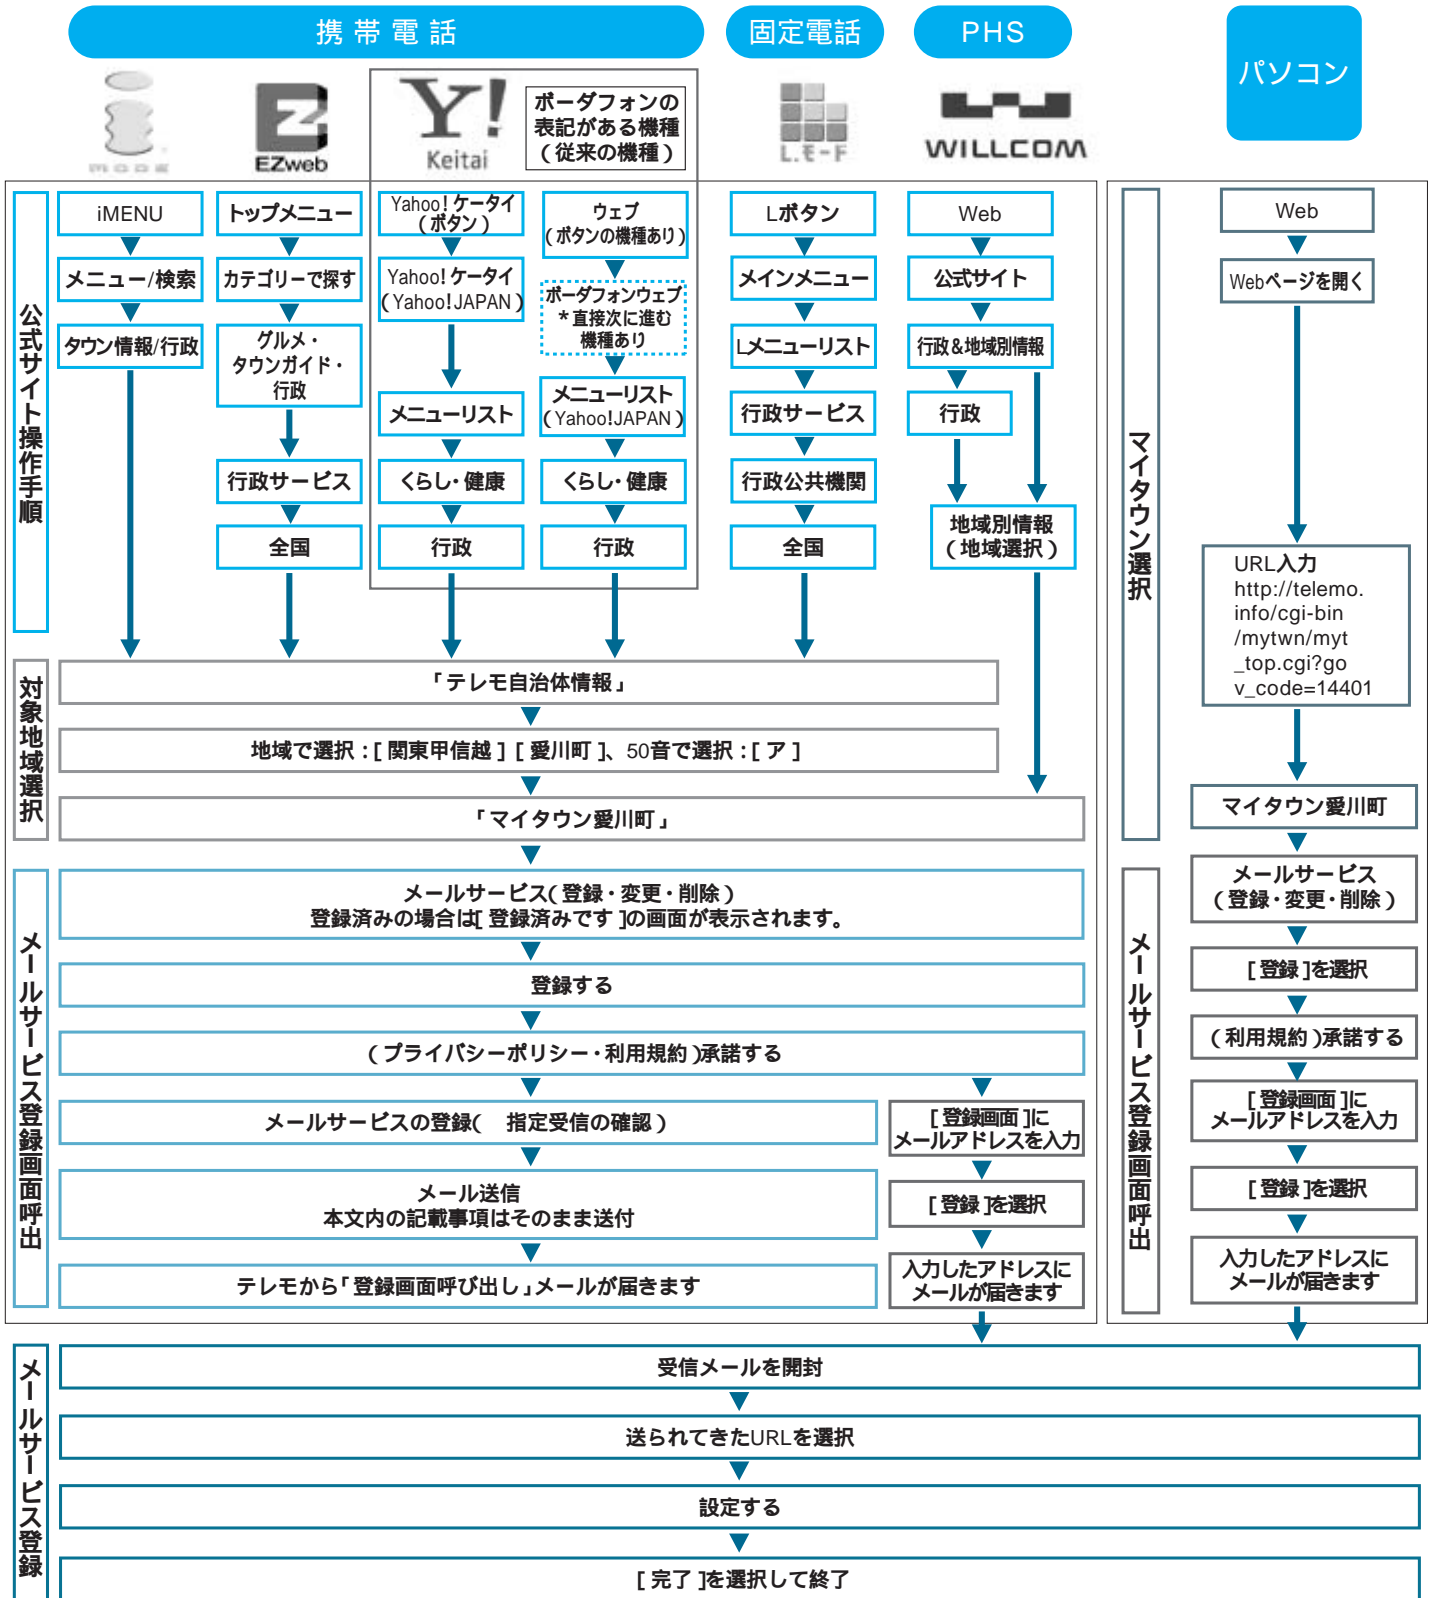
携帯電話 固定電話 PHS パソコン

mode EZweb Y! Keitai ボーダフォンの表記がある機種（従来の機種） L.モード WILLCOM

公式サイト操作手順

iMENU
メニュー/検索
タウン情報/行政

トップメニュー
カテゴリーで探す
グルメ・タウンガイド・行政
行政サービス
全国

Yahoo!ケータイ（ボタン）
Yahoo!ケータイ（Yahoo!JAPAN）
メニューリスト
くらし・健康
行政

ウェブ（ボタンの機種あり）
ボーダフォンウェブ ＊直接次に進む機種あり
メニューリスト（Yahoo!JAPAN）
くらし・健康
行政

Lボタン
メインメニュー
Lメニューリスト
行政サービス
行政公共機関
全国

Web
公式サイト
行政＆地域別情報
行政
地域別情報（地域選択）

対象地域選択

「テレモ自治体情報」
地域で選択：[ 関東甲信越 ] [ 愛川町 ]、50音で選択：[ ア ]
「マイタウン愛川町」

メールサービス登録画面呼出

メールサービス（登録・変更・削除）
登録済みの場合は[ 登録済みです ]の画面が表示されます。
登録する
（プライバシーポリシー・利用規約）承諾する
メールサービスの登録（ 指定受信の確認）
メール送信
本文内の記載事項はそのまま送付
テレモから「登録画面呼び出し」メールが届きます

[ 登録画面 ]にメールアドレスを入力
[ 登録 ]を選択
入力したアドレスにメールが届きます

マイタウン選択

Web
Webページを開く
URL入力
http://telemo.info/cgi-bin/mytwn/myt_top.cgi?gov_code=14401
マイタウン愛川町

メールサービス登録画面呼出

メールサービス（登録・変更・削除）
[ 登録 ]を選択
（利用規約）承諾する
[ 登録画面 ]にメールアドレスを入力
[ 登録 ]を選択
入力したアドレスにメールが届きます

メールサービス登録

受信メールを開封
送られてきたURLを選択
設定する
[ 完了 ]を選択して終了